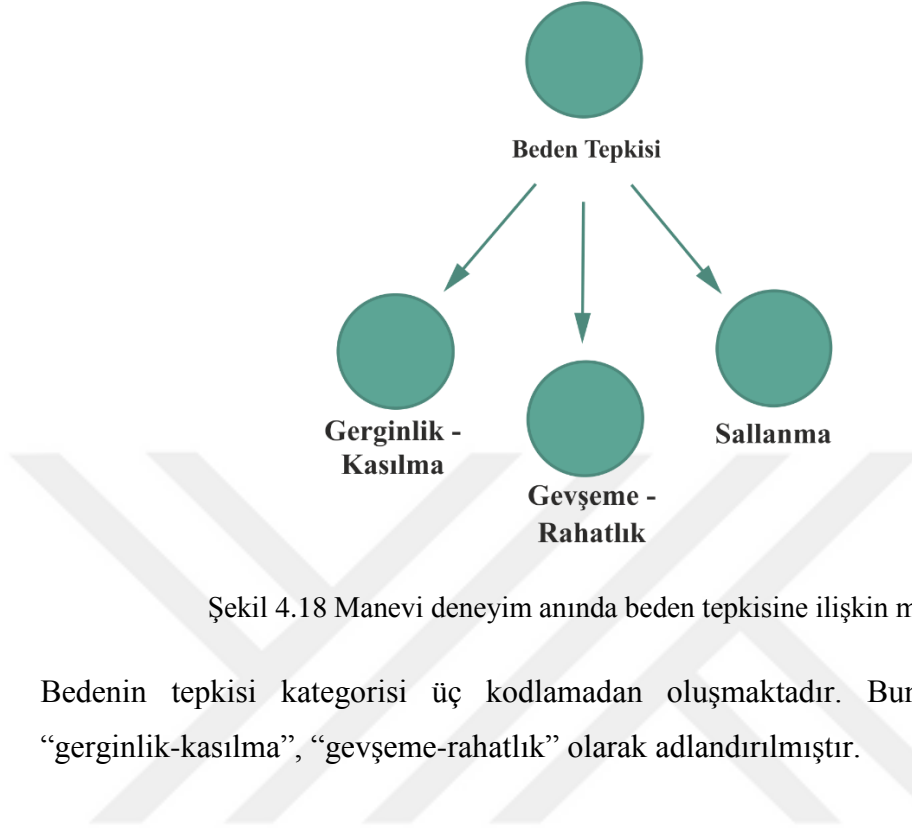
Beden Tepkisi

Gerginlik - Kasılma

Gevşeme - Rahatlık

Sallanma

Şekil 4.18 Manevi deneyim anında beden tepkisine ilişkin m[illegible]

Bedenin tepkisi kategorisi üç kodlamadan oluşmaktadır. Bu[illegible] “gerginlik-kasılma”, “gevşeme-rahatlık” olarak adlandırılmıştır.